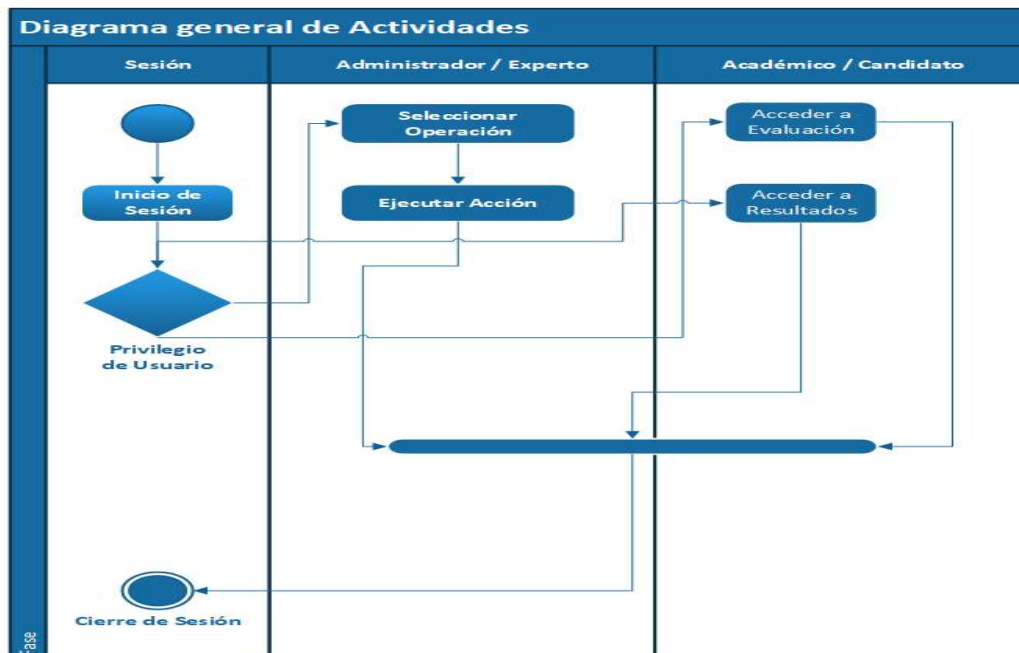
Diagrama general de Actividades

Sesión

Administrador / Experto

Académico / Candidato

Seleccionar Operación

Acceder a Evaluación

Inicio de Sesión

Ejecutar Acción

Acceder a Resultados

Privilegio de Usuario

Cierre de Sesión

Fase